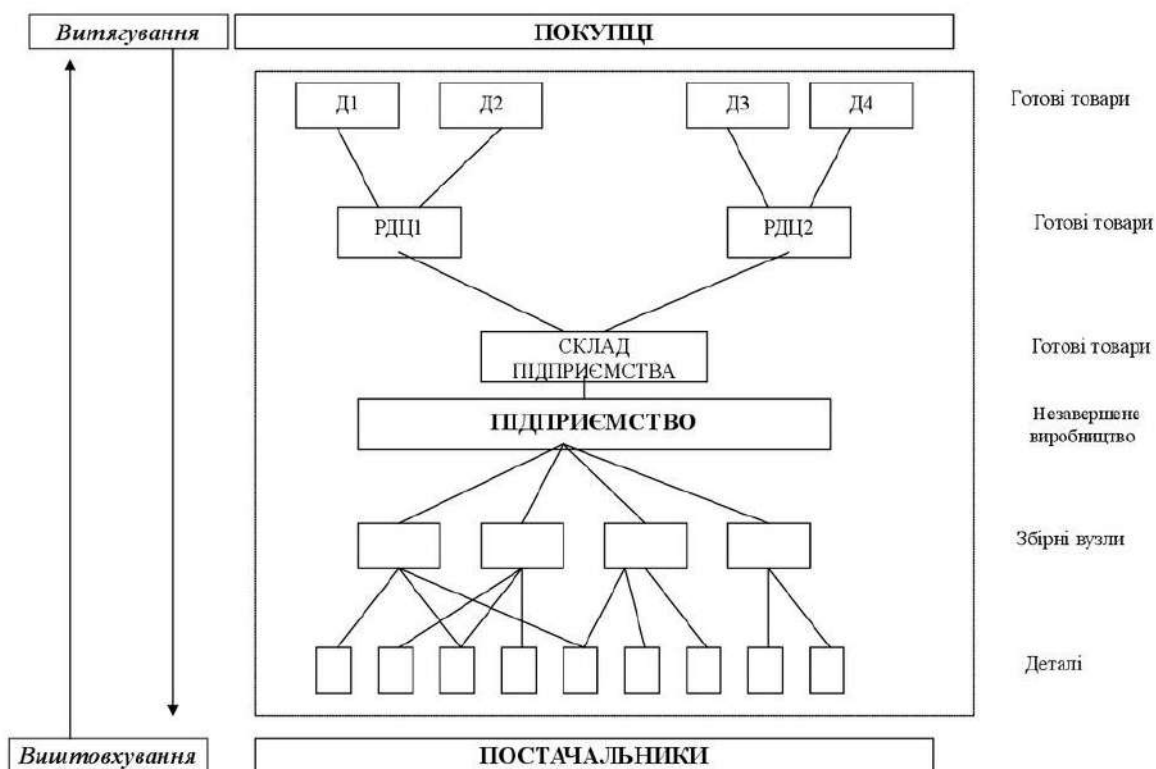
Витягування

ПОКУПЦІ

Д1

Д2

Д3

Д4

Готові товари

РДЦ1

РДЦ2

Готові товари

СКЛАД ПІДПРИЄМСТВА

Готові товари

ПІДПРИЄМСТВО

Незавершене виробництво

Збірні вузли

Деталі

Виштовхування

ПОСТАЧАЛЬНИКИ